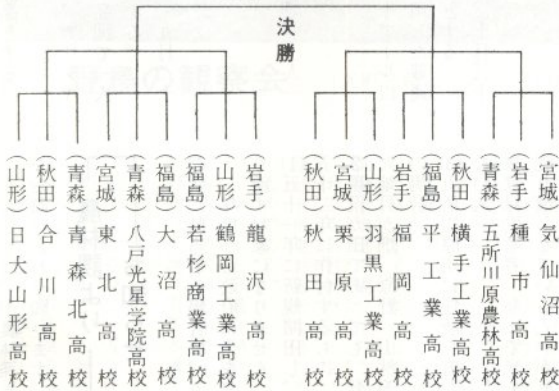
決勝

(山形)日大山形高校
(秋田)合川高校
(青森)青森北高校
(宮城)東北高校
(青森)八戸光星学院高校
(福島)大沼高校
(福島)若杉商業高校
(山形)鶴岡工業高校
(岩手)龍沢高校
(秋田)秋田高校
(宮城)栗原高校
(山形)羽黒工業高校
(岩手)福岡高校
(福島)平工業高校
(秋田)横手工業高校
(青森)五所川原農林高校
(岩手)種市高校
(宮城)気仙沼高校